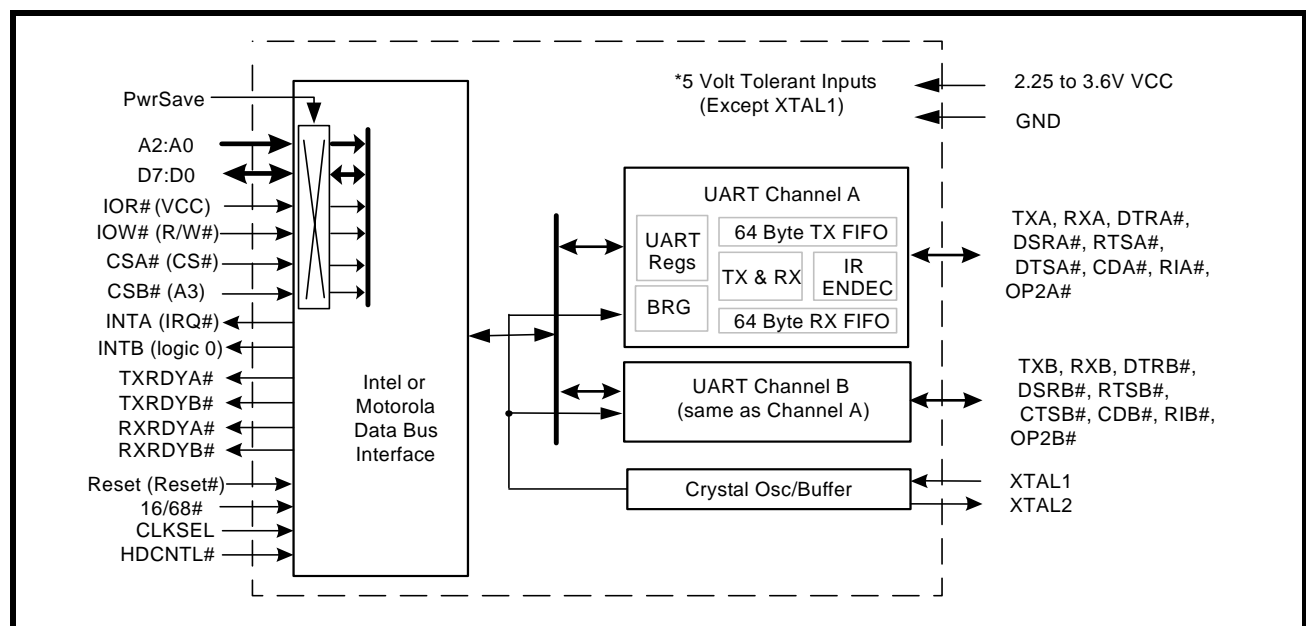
PwrSave
A2:A0
D7:D0
IOR# (VCC)
IOW# (R/W#)
CSA# (CS#)
CSB# (A3)
INTA (IRQ#)
INTB (logic 0)
TXRDYA#
TXRDYB#
RXRDYA#
RXRDYB#
Reset (Reset#)
16/68#
CLKSEL
HDCNTL#

Intel or Motorola Data Bus Interface

*5 Volt Tolerant Inputs (Except XTAL1)

2.25 to 3.6V VCC
GND

UART Channel A
UART Regs
64 Byte TX FIFO
TX & RX
IR ENDEC
BRG
64 Byte RX FIFO

TXA, RXA, DTRA#, DSRA#, RTSA#, DTSA#, CDA#, RIA#, OP2A#

UART Channel B (same as Channel A)

TXB, RXB, DTRB#, DSRB#, RTSB#, CTSB#, CDB#, RIB#, OP2B#

Crystal Osc/Buffer

XTAL1
XTAL2